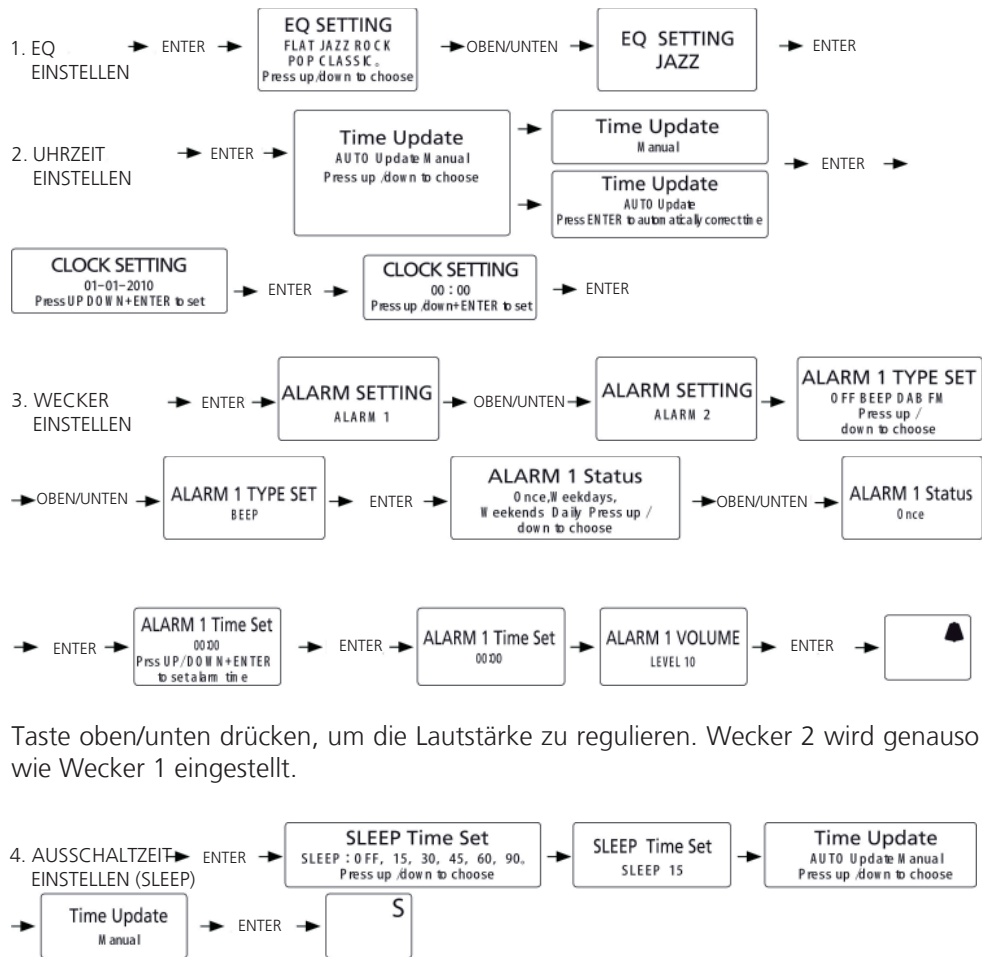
1. EQ EINSTELLEN ENTER

EQ SETTING
FLAT JAZZ ROCK
POP CLASSIC.
Press up/down to choose

OBEN/UNTEN

EQ SETTING
JAZZ

ENTER

2. UHRZEIT EINSTELLEN ENTER

Time Update
AUTO Update Manual
Press up/down to choose

Time Update
Manual

Time Update
AUTO Update
Press ENTER to automatically correct time

ENTER

CLOCK SETTING
01-01-2010
Press UP DOWN+ENTER to set

ENTER

CLOCK SETTING
00 : 00
Press up/down+ENTER to set

ENTER

3. WECKER EINSTELLEN ENTER

ALARM SETTING
ALARM 1

OBEN/UNTEN

ALARM SETTING
ALARM 2

ALARM 1 TYPE SET
OFF BEEP DAB FM
Press up / down to choose

OBEN/UNTEN

ALARM 1 TYPE SET
BEEP

ENTER

ALARM 1 Status
Once, Weekdays, Weekends Daily Press up / down to choose

OBEN/UNTEN

ALARM 1 Status
Once

ENTER

ALARM 1 Time Set
00:00
Prss UP/DOWN+ENTER to set alarm time

ENTER

ALARM 1 Time Set
00:00

ALARM 1 VOLUME
LEVEL 10

ENTER

Taste oben/unten drücken, um die Lautstärke zu regulieren. Wecker 2 wird genauso wie Wecker 1 eingestellt.

4. AUSSCHALTZEIT EINSTELLEN (SLEEP) ENTER

SLEEP Time Set
SLEEP : OFF, 15, 30, 45, 60, 90.
Press up/down to choose

SLEEP Time Set
SLEEP 15

Time Update
AUTO Update Manual
Press up/down to choose

Time Update
Manual

ENTER

S